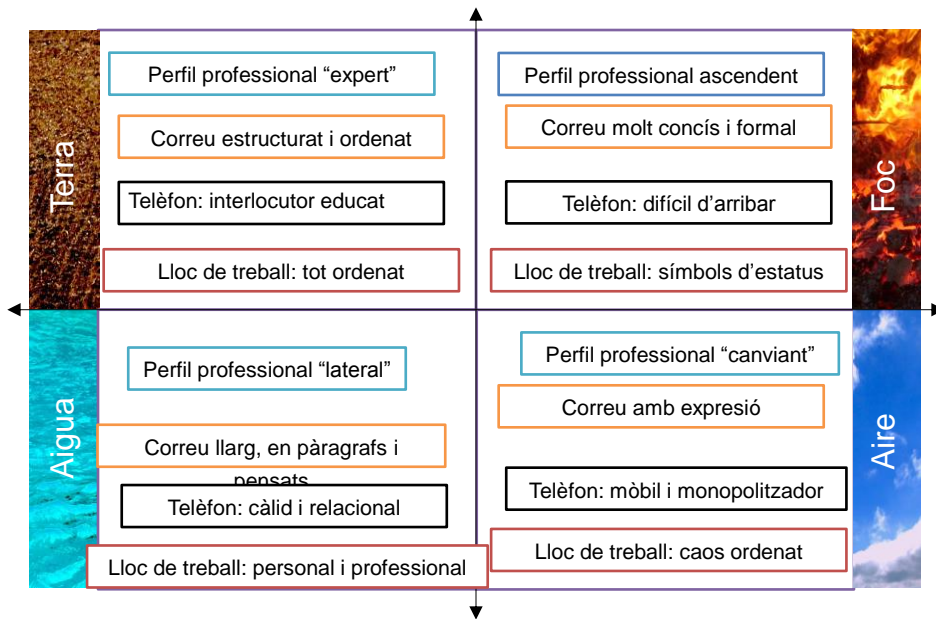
Terra

Perfil professional “expert”

Correu estructurat i ordenat

Telèfon: interlocutor educat

Lloc de treball: tot ordenat

Perfil professional ascendent

Correu molt concís i formal

Telèfon: difícil d’arribar

Lloc de treball: símbols d’estatus

Foc

Aigua

Perfil professional “lateral”

Correu llarg, en paràgrafs i pensats

Telèfon: càlid i relacional

Lloc de treball: personal i professional

Perfil professional “canviant”

Correu amb expresió

Telèfon: mòbil i monopolitzador

Lloc de treball: caos ordenat

Aire